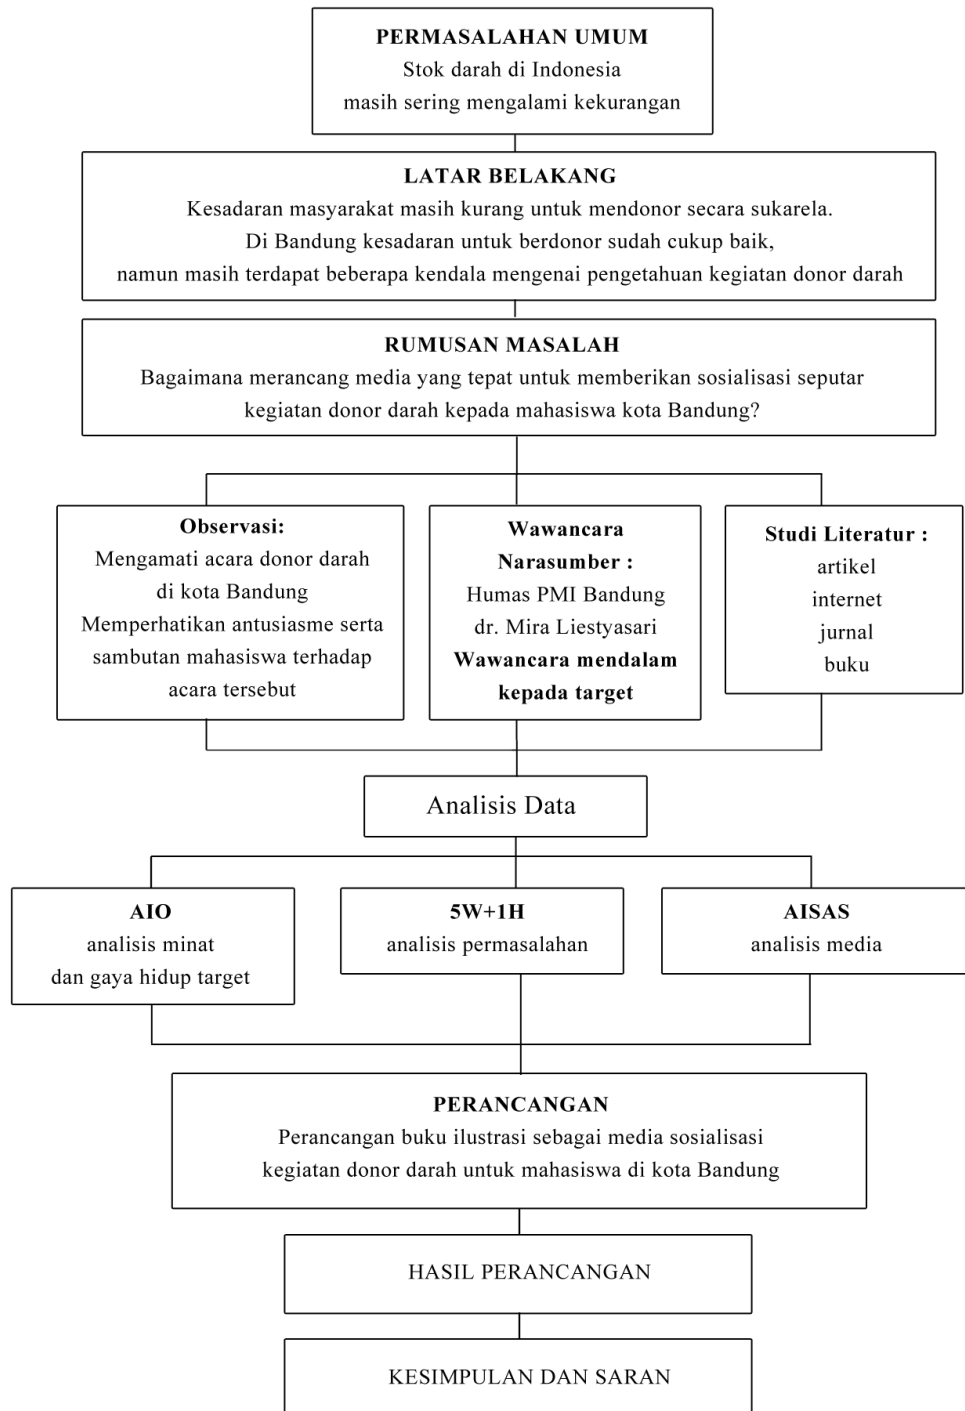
PERMASALAHAN UMUM
Stok darah di Indonesia
masih sering mengalami kekurangan

LATAR BELAKANG
Kesadaran masyarakat masih kurang untuk mendonor secara sukarela.
Di Bandung kesadaran untuk berdonor sudah cukup baik,
namun masih terdapat beberapa kendala mengenai pengetahuan kegiatan donor darah

RUMUSAN MASALAH
Bagaimana merancang media yang tepat untuk memberikan sosialisasi seputar kegiatan donor darah kepada mahasiswa kota Bandung?

Observasi:
Mengamati acara donor darah di kota Bandung
Memperhatikan antusiasme serta sambutan mahasiswa terhadap acara tersebut

Wawancara Narasumber :
Humas PMI Bandung
dr. Mira Liestyasari
Wawancara mendalam kepada target

Studi Literatur :
artikel
internet
jurnal
buku

Analisis Data

AIO
analisis minat
dan gaya hidup target

5W+1H
analisis permasalahan

AISAS
analisis media

PERANCANGAN
Perancangan buku ilustrasi sebagai media sosialisasi kegiatan donor darah untuk mahasiswa di kota Bandung

HASIL PERANCANGAN

KESIMPULAN DAN SARAN